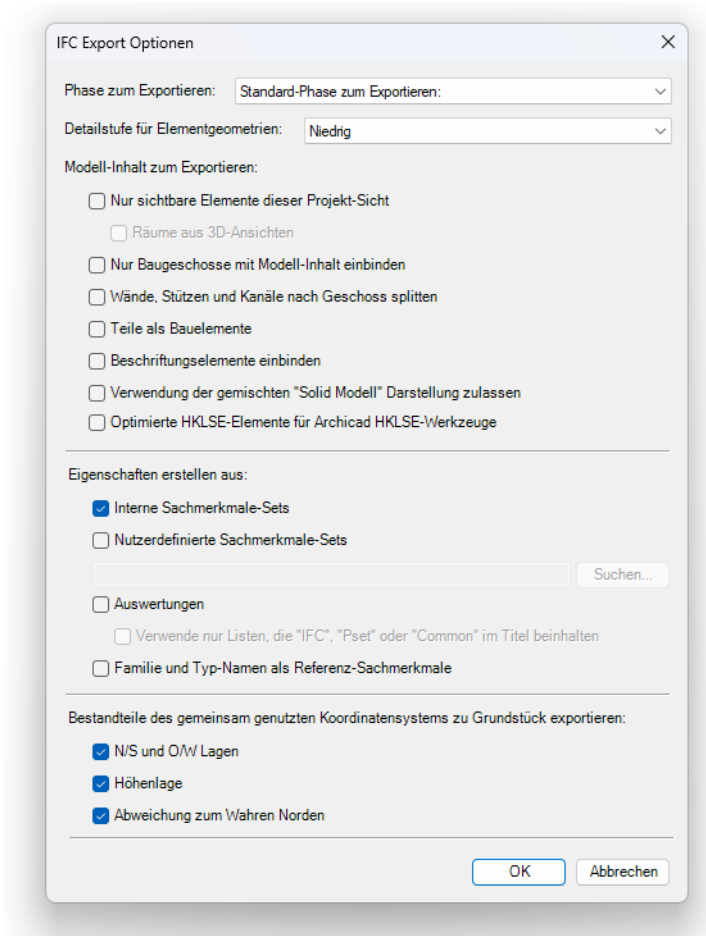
IFC Export Optionen

Phase zum Exportieren: Standard-Phase zum Exportieren:

Detailstufe für Elementgeometrien: Niedrig

Modell-Inhalt zum Exportieren:

Nur sichtbare Elemente dieser Projekt-Sicht

Räume aus 3D-Ansichten

Nur Baugeschosse mit Modell-Inhalt einbinden

Wände, Stützen und Kanäle nach Geschoss splitten

Teile als Bauelemente

Beschriftungselemente einbinden

Verwendung der gemischten "Solid Modell" Darstellung zulassen

Optimierte HKLSE-Elemente für Archicad HKLSE-Werkzeuge

Eigenschaften erstellen aus:

Interne Sachmerkmale-Sets

Nutzerdefinierte Sachmerkmale-Sets

Suchen...

Auswertungen

Verwende nur Listen, die "IFC", "Pset" oder "Common" im Titel beinhalten

Familie und Typ-Namen als Referenz-Sachmerkmale

Bestandteile des gemeinsam genutzten Koordinatensystems zu Grundstück exportieren:

N/S und O/W Lagen

Höhenlage

Abweichung zum Wahren Norden

OK

Abbrechen